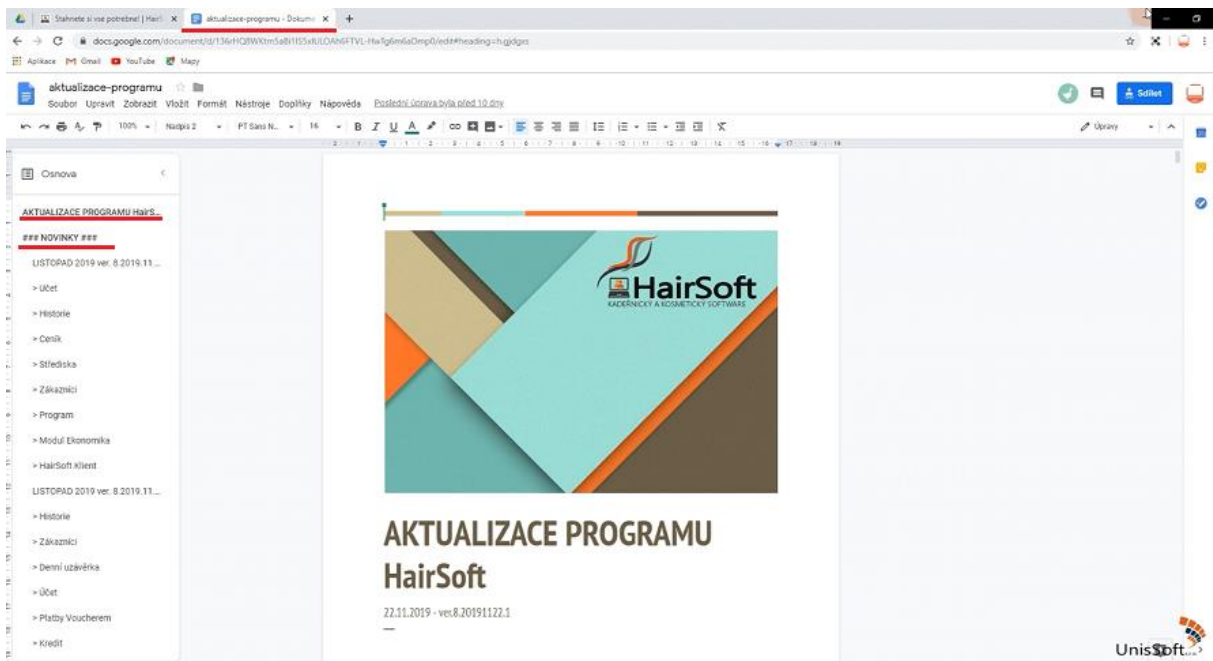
Stáhněte si vše potřebné! | Hair ×
aktualizace-programu - Dokume ×
+

docs.google.com/document/d/136rHQ8WXtm5a8i1tS5xIULOANFTVL-Hw1g6m6aDmp0/edit#heading=h.gjdgxs

Aplikace Gmail YouTube Mapy

aktualizace-programu
Soubor Upravit Zobrazit Vložit Formát Nástroje Doplňky Nápověda Poslední úprava byla před 10 dny

Sdílet

100% Nadpis 2 PT Sans N... 16 B I U A

Úpravy

Osnova

AKTUALIZACE PROGRAMU HairS...
### NOVINKY ###
LISTOPAD 2019 ver. 8.2019.11...
> Účet
> Historie
> Ceník
> Střediska
> Zákazníci
> Program
> Modul Ekonomika
> HairSoft Klient
LISTOPAD 2019 ver. 8.2019.11...
> Historie
> Zákazníci
> Denní uzávěrka
> Účet
> Platby Voucherem
> Kredit

HairSoft
KADEŘNICKÝ A KOSMETICKÝ SOFTWARE

AKTUALIZACE PROGRAMU HairSoft

22.11.2019 - ver.8.20191122.1

UnisSoft